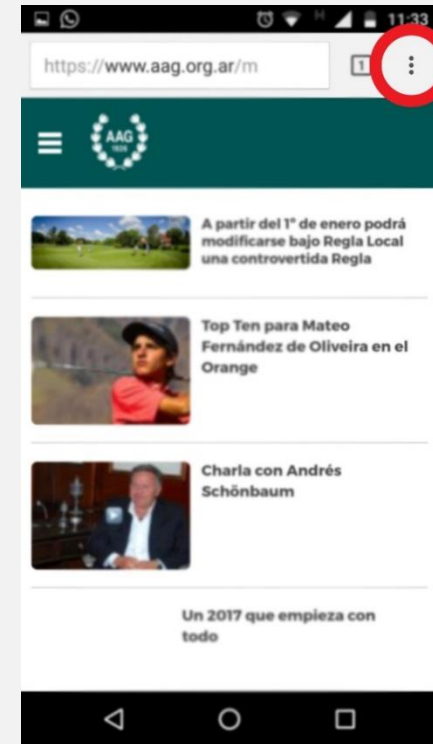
11:33

https://www.aag.org.ar/m

1

AAG 1926

A partir del 1° de enero podrá modificarse bajo Regla Local una controvertida Regla

Top Ten para Mateo Fernández de Oliveira en el Orange

Charla con Andrés Schönbaum

Un 2017 que empieza con todo